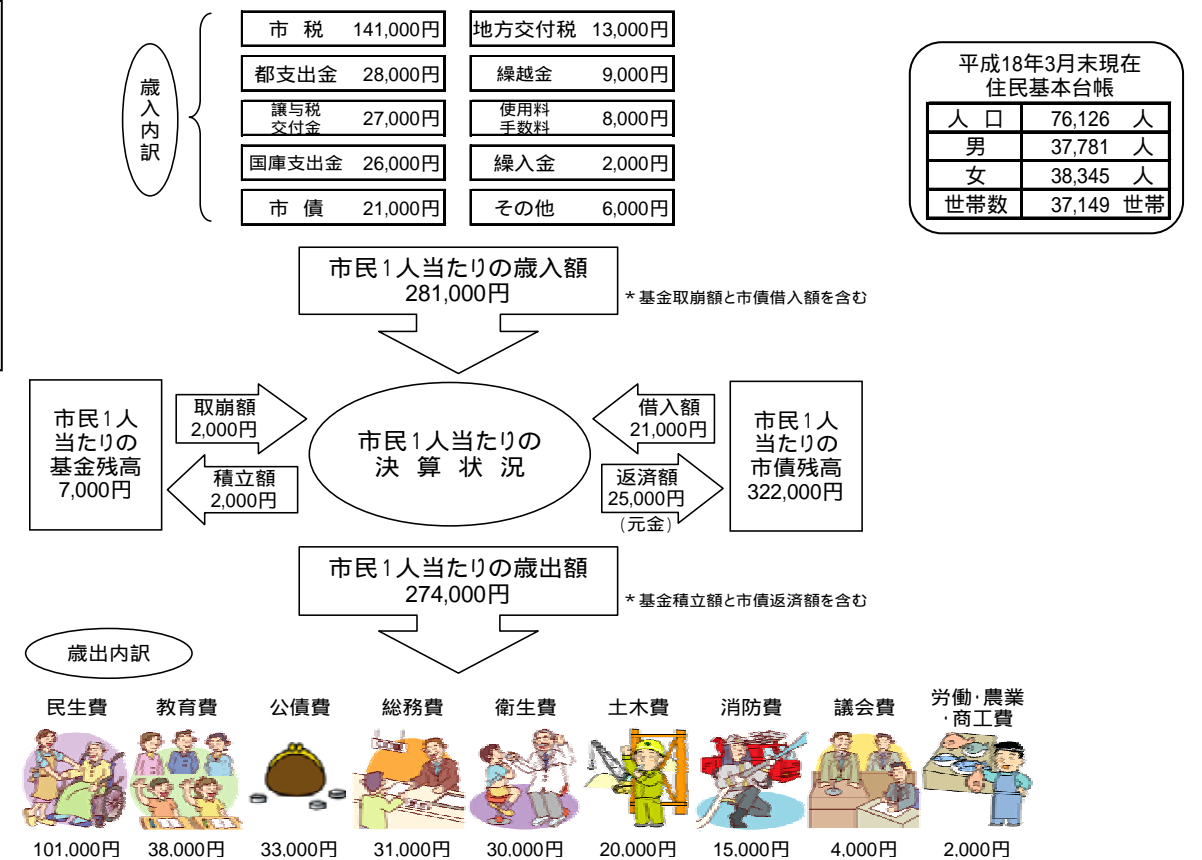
歳入内訳

| 市 税 | 141,000円 |
|---|---|
| 都支出金 | 28,000円 |
| 譲与税交付金 | 27,000円 |
| 国庫支出金 | 26,000円 |
| 市 債 | 21,000円 |

| 地方交付税 | 13,000円 |
|---|---|
| 繰越金 | 9,000円 |
| 使用料手数料 | 8,000円 |
| 繰入金 | 2,000円 |
| その他 | 6,000円 |

平成18年3月末現在
住民基本台帳

| 人 口 | 76,126 人 |
|---|---|
| 男 | 37,781 人 |
| 女 | 38,345 人 |
| 世帯数 | 37,149 世帯 |

市民1人当たりの歳入額
281,000円

＊基金取崩額と市債借入額を含む

市民1人当たりの基金残高
7,000円

取崩額
2,000円

積立額
2,000円

市民1人当たりの
決 算 状 況

借入額
21,000円

返済額
25,000円
（元金）

市民1人当たりの市債残高
322,000円

市民1人当たりの歳出額
274,000円

＊基金積立額と市債返済額を含む

歳出内訳

| 民生費 | 教育費 | 公債費 | 総務費 | 衛生費 | 土木費 | 消防費 | 議会費 | 労働·農業·商工費 |
|---|---|---|---|---|---|---|---|---|
| 101,000円 | 38,000円 | 33,000円 | 31,000円 | 30,000円 | 20,000円 | 15,000円 | 4,000円 | 2,000円 |